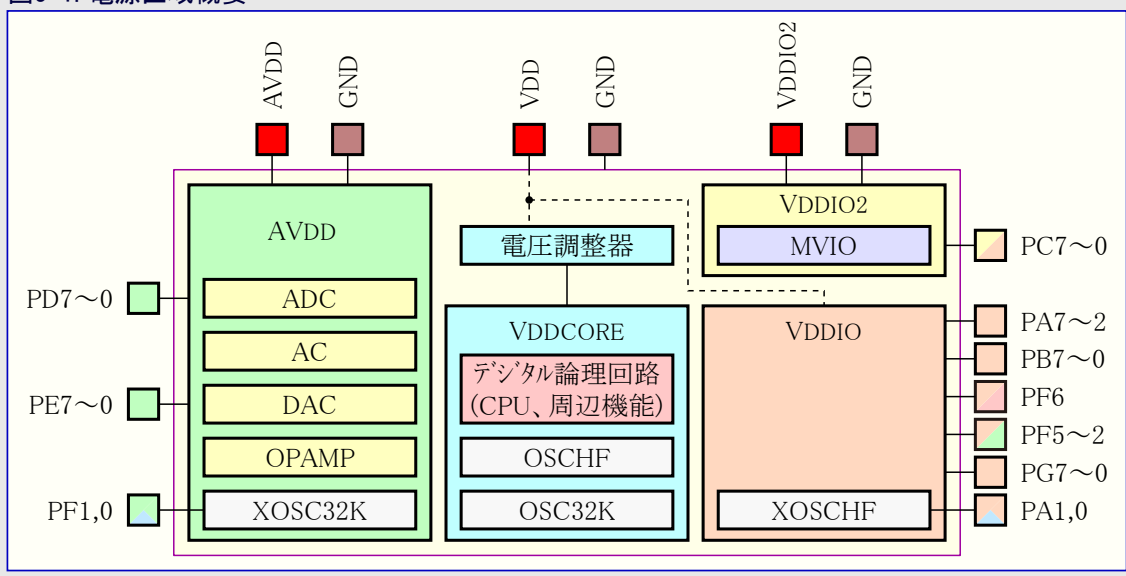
図6-1. 電源区域概要

AVDD
GND
VDD
GND
VDDIO2
GND

AVDD
ADC
AC
DAC
OPAMP
XOSC32K

電圧調整器

VDDCORE
デジタル論理回路
(CPU、周辺機能)
OSCHF
OSC32K

VDDIO2
MVIO

VDDIO
XOSCHF

PD7～0
PE7～0
PF1,0

PC7～0
PA7～2
PB7～0
PF6
PF5～2
PG7～0
PA1,0